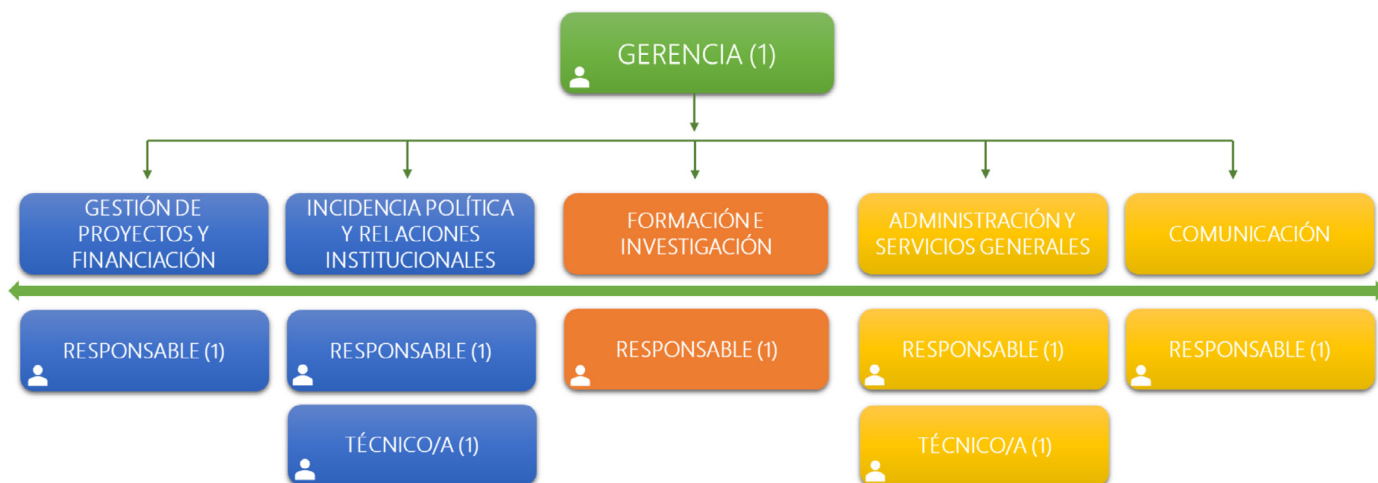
GERENCIA (1)

GESTIÓN DE PROYECTOS Y FINANCIACIÓN

RESPONSABLE (1)

INCIDENCIA POLÍTICA Y RELACIONES INSTITUCIONALES

RESPONSABLE (1)

TÉCNICO/A (1)

FORMACIÓN E INVESTIGACIÓN

RESPONSABLE (1)

ADMINISTRACIÓN Y SERVICIOS GENERALES

RESPONSABLE (1)

TÉCNICO/A (1)

COMUNICACIÓN

RESPONSABLE (1)